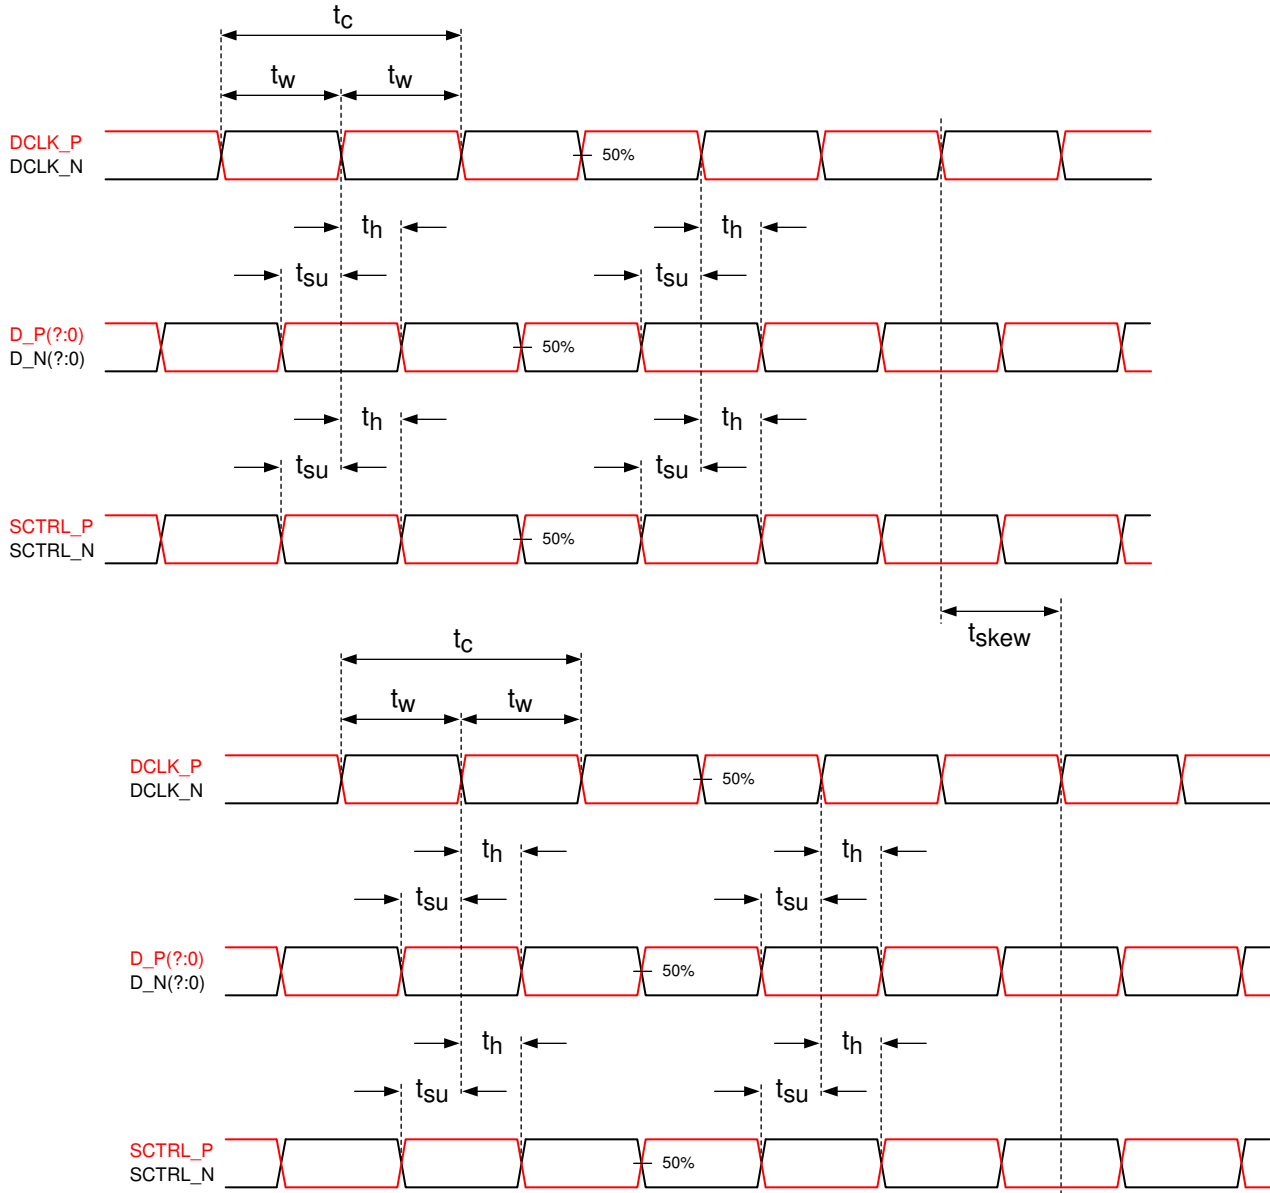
$t_c$

$t_w$ $t_w$

DCLK_P
DCLK_N

50%

$t_h$ $t_h$

$t_{su}$ $t_{su}$

D_P(?:0)
D_N(?:0)

50%

$t_h$ $t_h$

$t_{su}$ $t_{su}$

SCTRL_P
SCTRL_N

50%

$t_{skew}$

$t_c$

$t_w$ $t_w$

DCLK_P
DCLK_N

50%

$t_h$ $t_h$

$t_{su}$ $t_{su}$

D_P(?:0)
D_N(?:0)

50%

$t_h$ $t_h$

$t_{su}$ $t_{su}$

SCTRL_P
SCTRL_N

50%